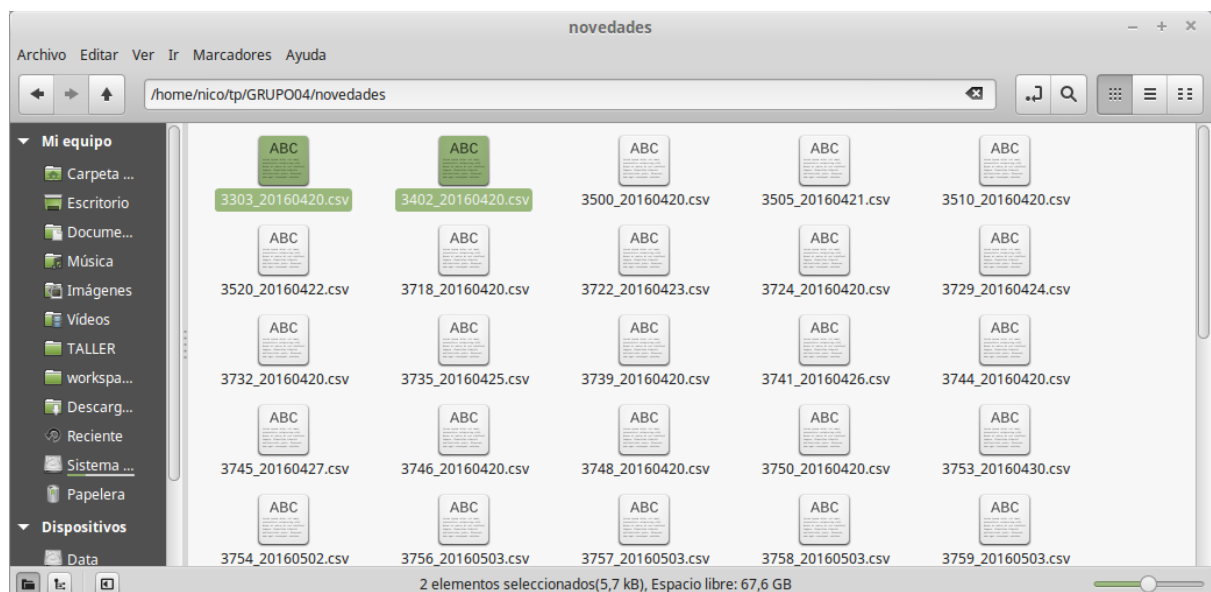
novedades

Archivo Editar Ver Ir Marcadores Ayuda

/home/nico/tp/GRUPO04/novedades

Mi equipo
Carpeta ...
Escritorio
Docume...
Música
Imágenes
Vídeos
TALLER
workspa...
Descarg...
Reciente
Sistema ...
Papelera
Dispositivos
Data

ABC
3303_20160420.csv
ABC
3402_20160420.csv
ABC
3500_20160420.csv
ABC
3505_20160421.csv
ABC
3510_20160420.csv
ABC
3520_20160422.csv
ABC
3718_20160420.csv
ABC
3722_20160423.csv
ABC
3724_20160420.csv
ABC
3729_20160424.csv
ABC
3732_20160420.csv
ABC
3735_20160425.csv
ABC
3739_20160420.csv
ABC
3741_20160426.csv
ABC
3744_20160420.csv
ABC
3745_20160427.csv
ABC
3746_20160420.csv
ABC
3748_20160420.csv
ABC
3750_20160420.csv
ABC
3753_20160430.csv
ABC
3754_20160502.csv
ABC
3756_20160503.csv
ABC
3757_20160503.csv
ABC
3758_20160503.csv
ABC
3759_20160503.csv

2 elementos seleccionados(5,7 kB), Espacio libre: 67,6 GB